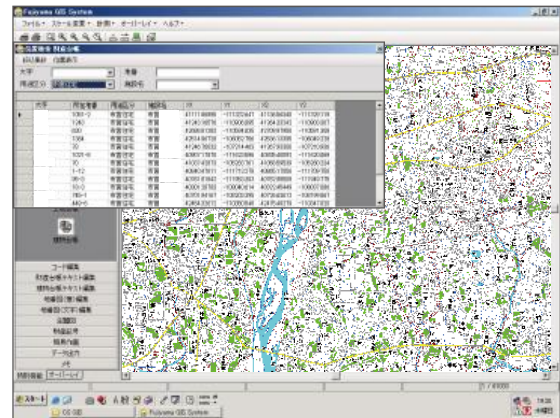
Fujiyama GIS System

ファイル　スケール表示　計測　オーバーレイ　ヘルプ

位置検索 財産台帳

大字
所在区分
地番
施設名

| 大字 | 所在地番 | 所在区分 | 地目名 | X1 | Y1 | X2 | Y2 |
|---|---|---|---|---|---|---|---|
| | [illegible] | 普通財産 | 宅地 | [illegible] | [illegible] | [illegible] | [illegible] |

財産台帳

コード編集
財産台帳テキスト編集
財産台帳テキスト編集
地番図(筆)編集
地番図(文字)編集
図郭図
財産記号
境界線
データ出力

スタート
Fujiyama GIS System